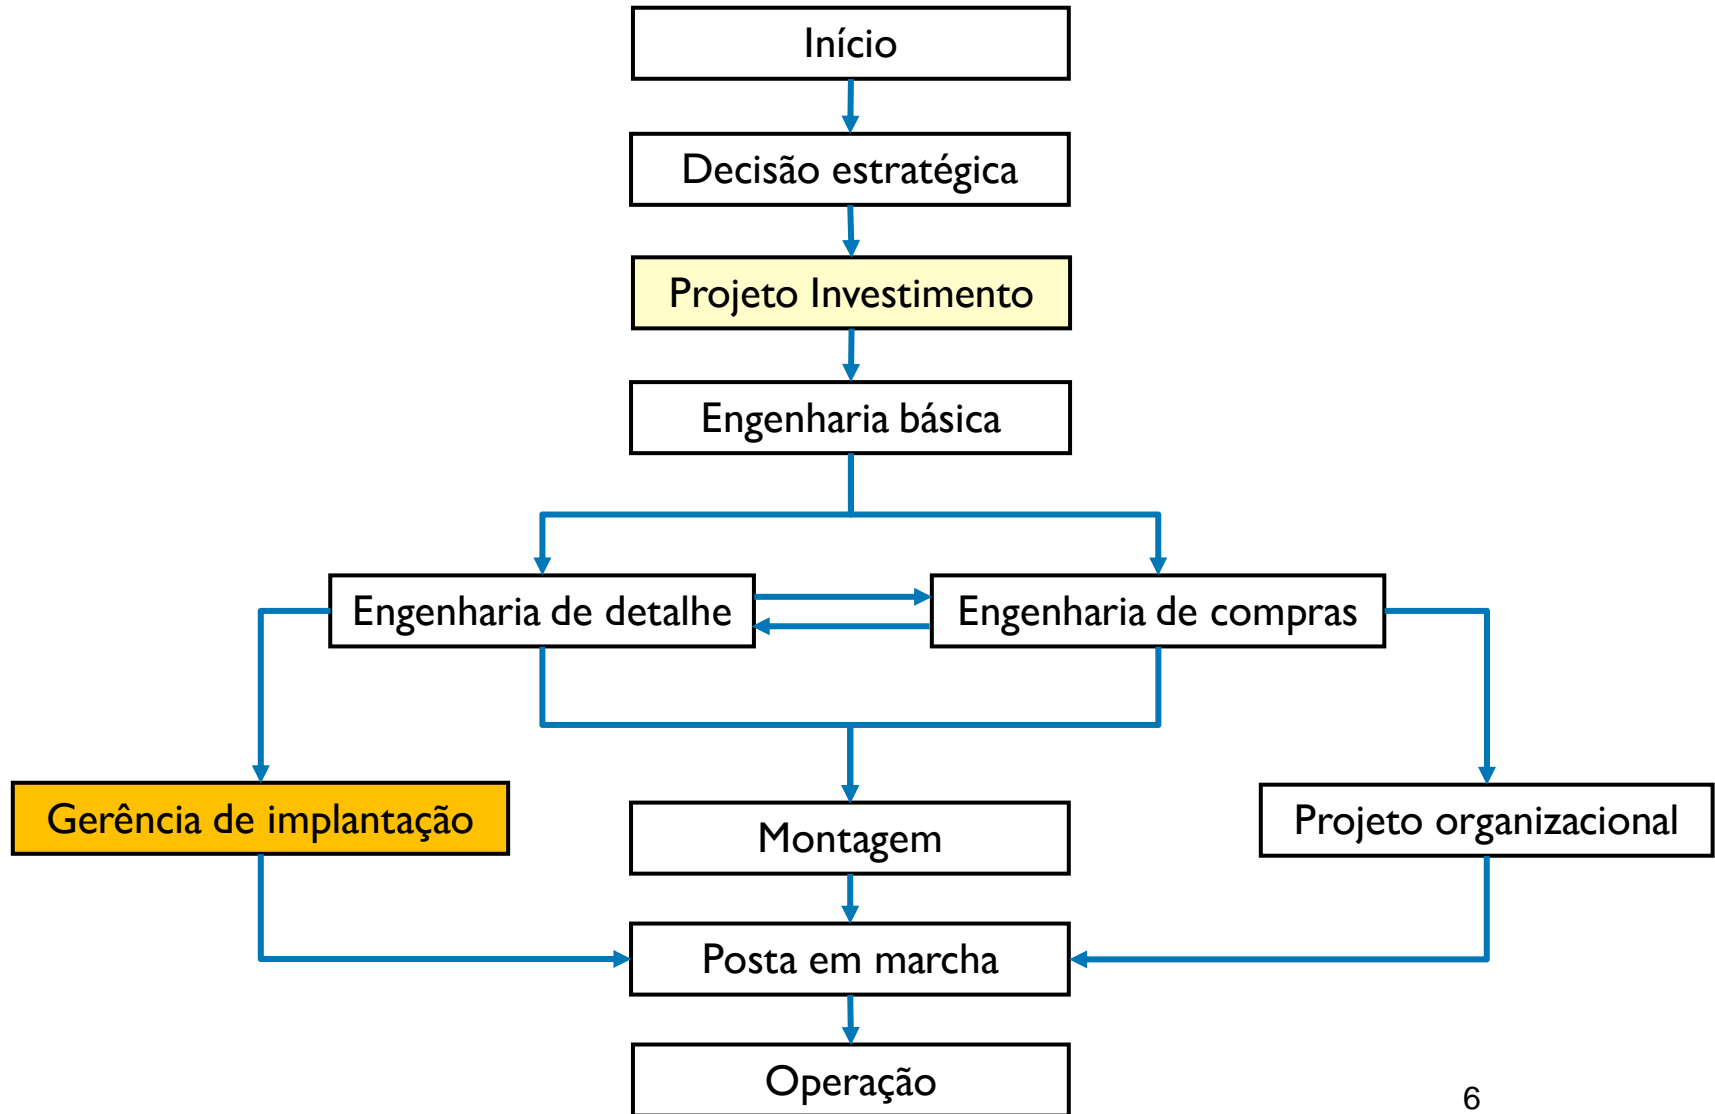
Início

Decisão estratégica

Projeto Investimento

Engenharia básica

Engenharia de detalhe

Engenharia de compras

Gerência de implantação

Montagem

Projeto organizacional

Posta em marcha

Operação

6